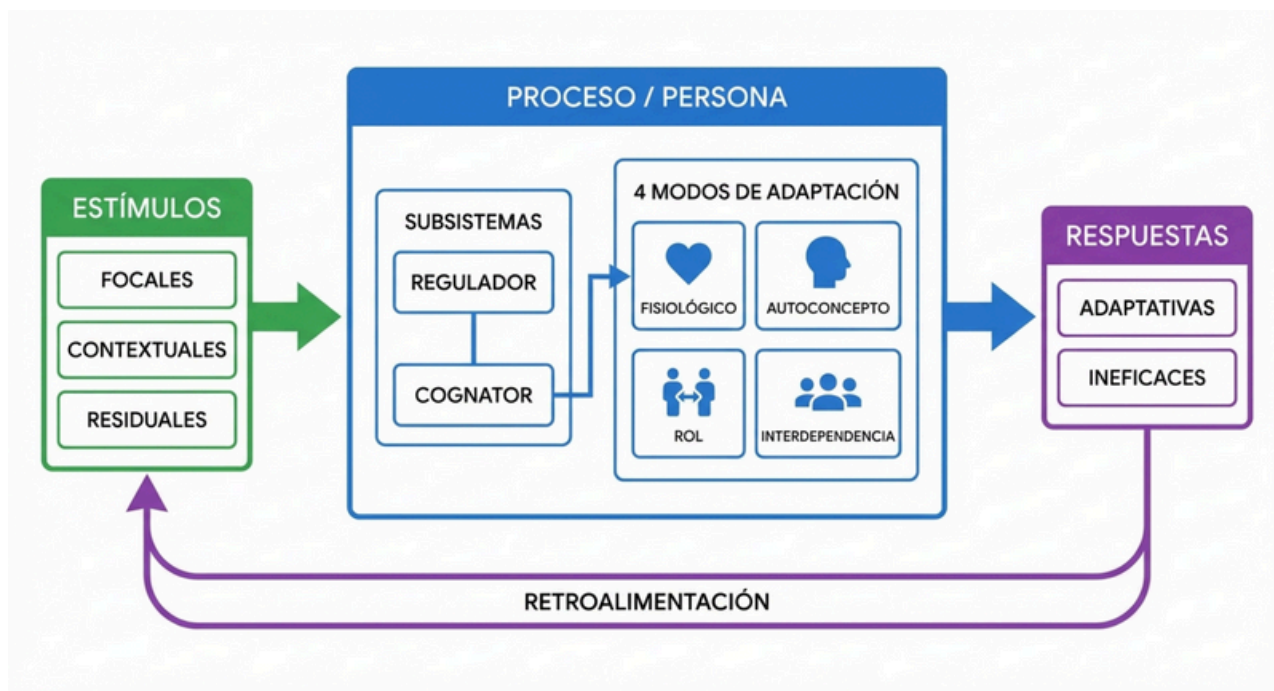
PROCESO / PERSONA

ESTÍMULOS

FOCALES

CONTEXTUALES

RESIDUALES

SUBSISTEMAS

REGULADOR

COGNATOR

4 MODOS DE ADAPTACIÓN

FISIOLÓGICO

AUTOCONCEPTO

ROL

INTERDEPENDENCIA

RESPUESTAS

ADAPTATIVAS

INEFICACES

RETROALIMENTACIÓN